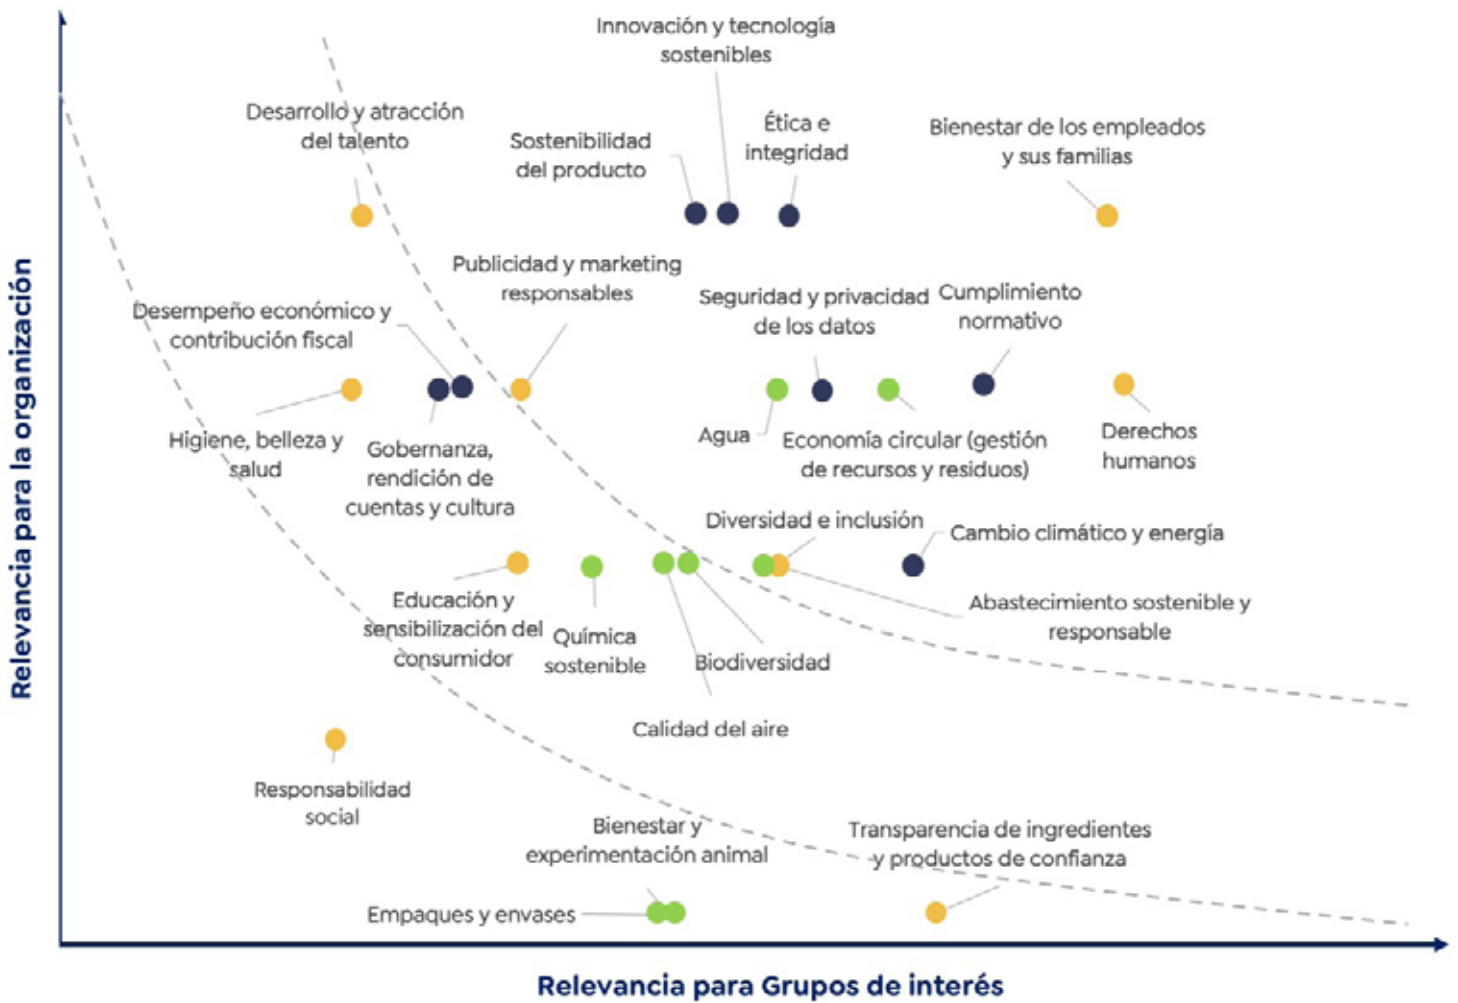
Relevancia para la organización

Innovación y tecnología sostenibles

Desarrollo y atracción del talento

Sostenibilidad del producto

Ética e integridad

Bienestar de los empleados y sus familias

Publicidad y marketing responsables

Seguridad y privacidad de los datos

Cumplimiento normativo

Desempeño económico y contribución fiscal

Higiene, belleza y salud

Gobernanza, rendición de cuentas y cultura

Agua

Economía circular (gestión de recursos y residuos)

Derechos humanos

Diversidad e inclusión

Cambio climático y energía

Abastecimiento sostenible y responsable

Educación y sensibilización del consumidor

Química sostenible

Biodiversidad

Calidad del aire

Responsabilidad social

Bienestar y experimentación animal

Transparencia de ingredientes y productos de confianza

Empaques y envases

Relevancia para Grupos de interés